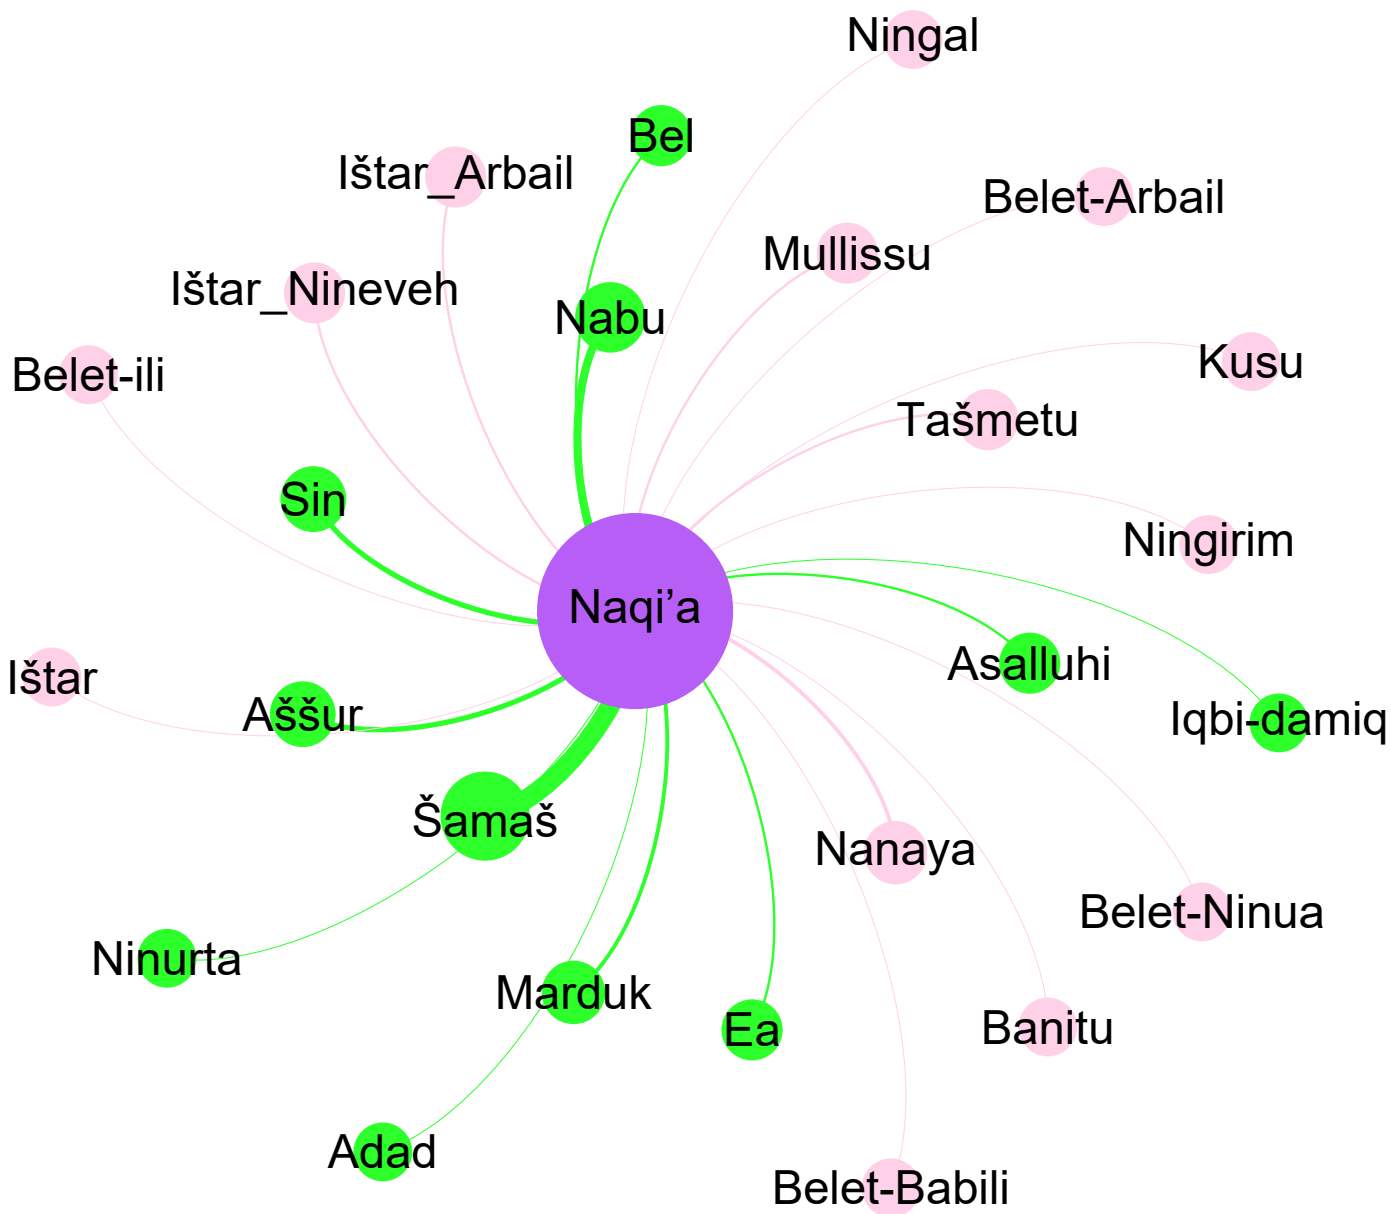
Ningal
Bel
Ištar_Arbail
Belet-Arbail
Mullissu
Ištar_Nineveh
Nabu
Belet-ili
Kusu
Tašmetu
Sin
Ningirim
Naqi’a
Asalluhi
Ištar
Aššur
Iqbi-damiq
Šamaš
Nanaya
Belet-Ninua
Ninurta
Marduk
Ea
Banitu
Adad
Belet-Babili